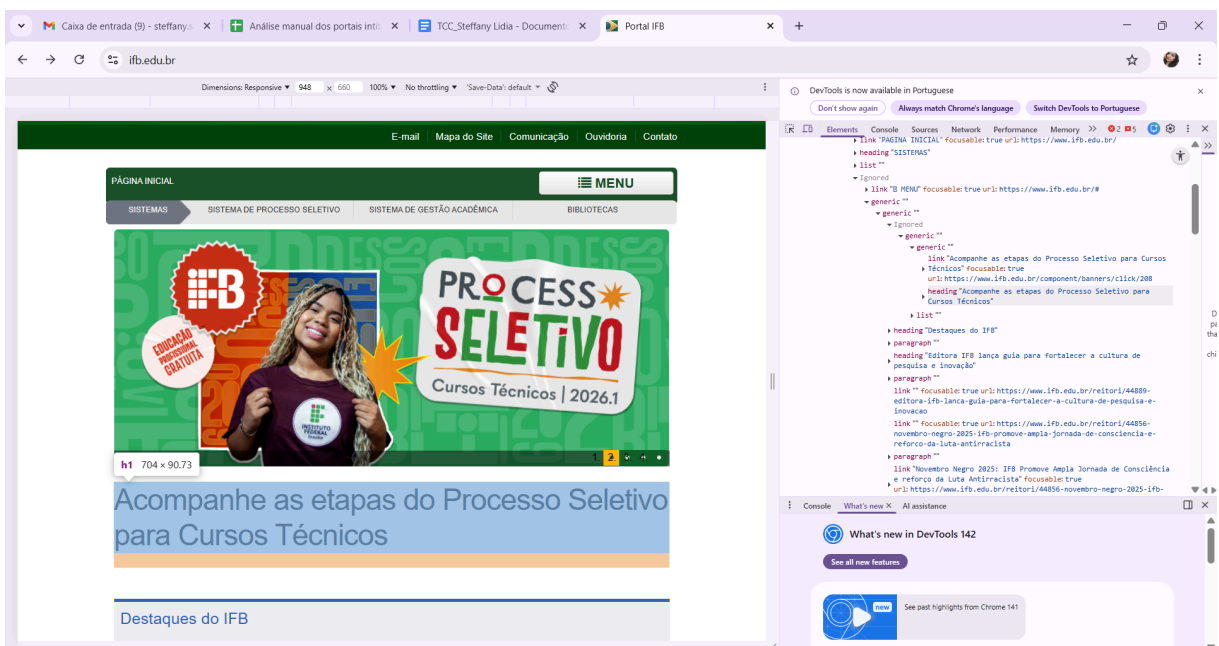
Caixa de entrada (9) - steffany.s × Análise manual dos portais inti × TCC_Steffany Lidia - Document × Portal IFB × +

ifb.edu.br

Dimensions: Responsive ▾ 948 × 660 100% ▾ No throttling ▾ 'Save-Data': default ▾

E-mail | Mapa do Site | Comunicação | Ouvidoria | Contato

PÁGINA INICIAL

MENU

SISTEMAS | SISTEMA DE PROCESSO SELETIVO | SISTEMA DE GESTÃO ACADÊMICA | BIBLIOTECAS

IFB

EDUCAÇÃO PROFISSIONAL GRATUITA

INSTITUTO FEDERAL Brasília

PROCESSO SELETIVO

Cursos Técnicos | 2026.1

1 2

h1 704 × 90.73

Acompanhe as etapas do Processo Seletivo para Cursos Técnicos

Destaques do IFB

DevTools is now available in Portuguese

Don't show again | Always match Chrome's language | Switch DevTools to Portuguese

Elements | Console | Sources | Network | Performance | Memory | >> | 2 | 5

link "PÁGINA INICIAL" focusable: true url: https://www.ifb.edu.br/
heading "SISTEMAS"
list ""
Ignored
link "B MENU" focusable: true url: https://www.ifb.edu.br/#
generic ""
generic ""
Ignored
generic ""
generic ""
link "Acompanhe as etapas do Processo Seletivo para Cursos Técnicos" focusable: true url: https://www.ifb.edu.br/component/banners/click/208
heading "Acompanhe as etapas do Processo Seletivo para Cursos Técnicos"
list ""
heading "Destaques do IFB"
paragraph ""
heading "Editora IFB lança guia para fortalecer a cultura de pesquisa e inovação"
paragraph ""
link "" focusable: true url: https://www.ifb.edu.br/reitori/44889-editora-ifb-lanca-guia-para-fortalecer-a-cultura-de-pesquisa-e-inovacao
link "" focusable: true url: https://www.ifb.edu.br/reitori/44856-novembro-negro-2025-ifb-promove-ampla-jornada-de-consciencia-e-reforco-da-luta-antirracista
paragraph ""
link "Novembro Negro 2025: IFB Promove Ampla Jornada de Consciência e reforço da Luta Antirracista" focusable: true
url: https://www.ifb.edu.br/reitori/44856-novembro-negro-2025-ifb-

Console | What's new × | AI assistance

What's new in DevTools 142

See all new features

new

See past highlights from Chrome 141